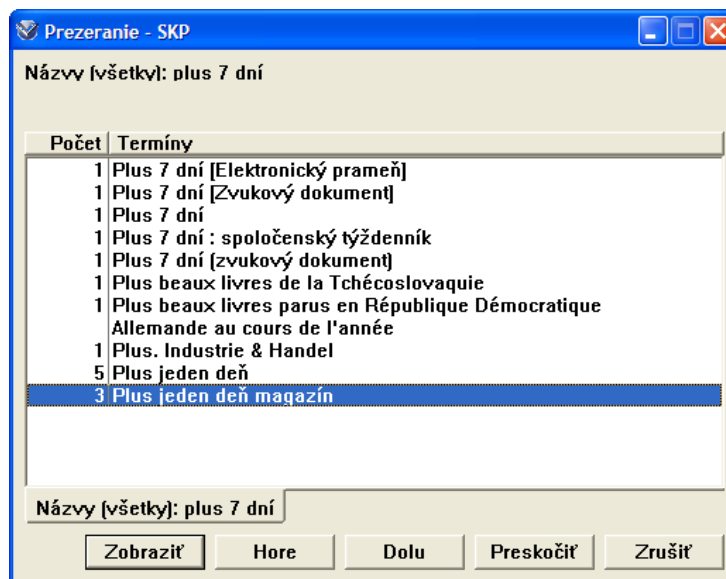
Prezeranie - SKP

Názvy (všetky): plus 7 dní

| Počet | Termíny |
|---|---|
| 1 | Plus 7 dní [Elektronický prameň] |
| 1 | Plus 7 dní [Zvukový dokument] |
| 1 | Plus 7 dní |
| 1 | Plus 7 dní : spoločenský týždenník |
| 1 | Plus 7 dní (zvukový dokument) |
| 1 | Plus beaux livres de la Tchécoslovaquie |
| 1 | Plus beaux livres parus en République Démocratique Allemande au cours de l'année |
| 1 | Plus. Industrie & Handel |
| 5 | Plus jeden deň |
| 3 | Plus jeden deň magazín |

Názvy (všetky): plus 7 dní

Zobraziť Hore Dolu Preskočiť Zrušiť